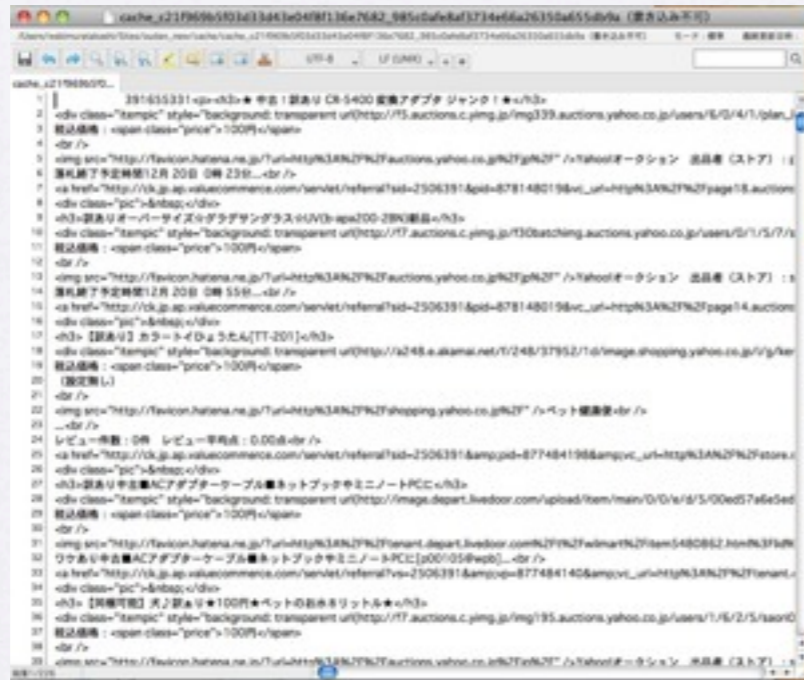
cache_c21f969b5f03d33d43e04f8f136e7682_985c0afe8af3734e66a26350a655db9a (書き込み不可)

/Users/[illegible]/Sites/sudan_new/cache/cache_c21f969b5f03d33d43e04f8f136e7682_985c0afe8af3734e66a26350a655db9a (書き込み不可)

UTF-8 LF (UNIX)

cache_c21f969b5f0...

1 391655331<p><h3>★ 中古！訳あり CR-5400 変換アダプタ ジャンク！★</h3>
2 <div class="itempic" style="background: transparent url(http://f5.auctions.c.yimg.jp/img339.auctions.yahoo.co.jp/users/6/0/4/1/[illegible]
3 税込価格：<span class="price">100円</span>
4 <br />
5 <img src="http://favicon.hatena.ne.jp/?url=http%3A%2F%2Fauctions.yahoo.co.jp%2F" />Yahoo!オークション 出品者（ストア）：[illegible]
6 落札終了予定時間12月 20日 0時 23分...<br />
7 <a href="http://ck.jp.ap.valuecommerce.com/servlet/referral?sid=2506391&pid=878148019&vc_url=http%3A%2F%2Fpage18.auctions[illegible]
8 <div class="pic">&nbsp;</div>
9 <h3>訳ありオーバーサイズ☆グラデサングラス☆UV(b-apa200-2BK)新品</h3>
10 <div class="itempic" style="background: transparent url(http://f7.auctions.c.yimg.jp/f30batching.auctions.yahoo.co.jp/users/0/1/5/7/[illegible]
11 税込価格：<span class="price">100円</span>
12 <br />
13 <img src="http://favicon.hatena.ne.jp/?url=http%3A%2F%2Fauctions.yahoo.co.jp%2F" />Yahoo!オークション 出品者（ストア）：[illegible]
14 落札終了予定時間12月 20日 0時 55分...<br />
15 <a href="http://ck.jp.ap.valuecommerce.com/servlet/referral?sid=2506391&pid=878148019&vc_url=http%3A%2F%2Fpage14.auctions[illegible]
16 <div class="pic">&nbsp;</div>
17 <h3>【訳あり】カラートイひょうたん[TT-201]</h3>
18 <div class="itempic" style="background: transparent url(http://a248.e.akamai.net/f/248/37952/1d/image.shopping.yahoo.co.jp/i/g/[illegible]
19 税込価格：<span class="price">100円</span>
20 （設定無し）
21 <br />
22 <img src="http://favicon.hatena.ne.jp/?url=http%3A%2F%2Fshopping.yahoo.co.jp%2F" />ペット健康堂<br />
23 ...<br />
24 レビュー件数：0件 レビュー平均点：0.00点<br />
25 <a href="http://ck.jp.ap.valuecommerce.com/servlet/referral?sid=2506391&amp;pid=877484198&amp;vc_url=http%3A%2F%2Fstore.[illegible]
26 <div class="pic">&nbsp;</div>
27 <h3>訳あり中古■ACアダプターケーブル■ネットブック中ミニノートPCに</h3>
28 <div class="itempic" style="background: transparent url(http://image.depart.livedoor.com/upload/item/main/0/0/e/d/5/00ed57a6e5ed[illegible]
29 税込価格：<span class="price">100円</span>
30 <br />
31 <img src="http://favicon.hatena.ne.jp/?url=http%3A%2F%2Ftenant.depart.livedoor.com%2F%2Fwlmart%2Fitem5480862.html%3Fid%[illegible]
32 ワケあり中古■ACアダプターケーブル■ネットブック中ミニノートPCに[p00105@wpb]...<br />
33 <a href="http://ck.jp.ap.valuecommerce.com/servlet/referral?vs=2506391&amp;vp=877484140&amp;vc_url=http%3A%2F%2Ftenant.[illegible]
34 <div class="pic">&nbsp;</div>
35 <h3>【同梱可能】犬／訳あり★100円★ペットのおあそびリットル★</h3>
36 <div class="itempic" style="background: transparent url(http://f7.auctions.c.yimg.jp/img195.auctions.yahoo.co.jp/users/1/6/2/5/saori0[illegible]
37 税込価格：<span class="price">100円</span>
38 <br />
39 <img src="http://favicon.hatena.ne.jp/?url=http%3A%2F%2Fauctions.yahoo.co.jp%2F" />Yahoo!オークション 出品者（ストア）：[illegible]